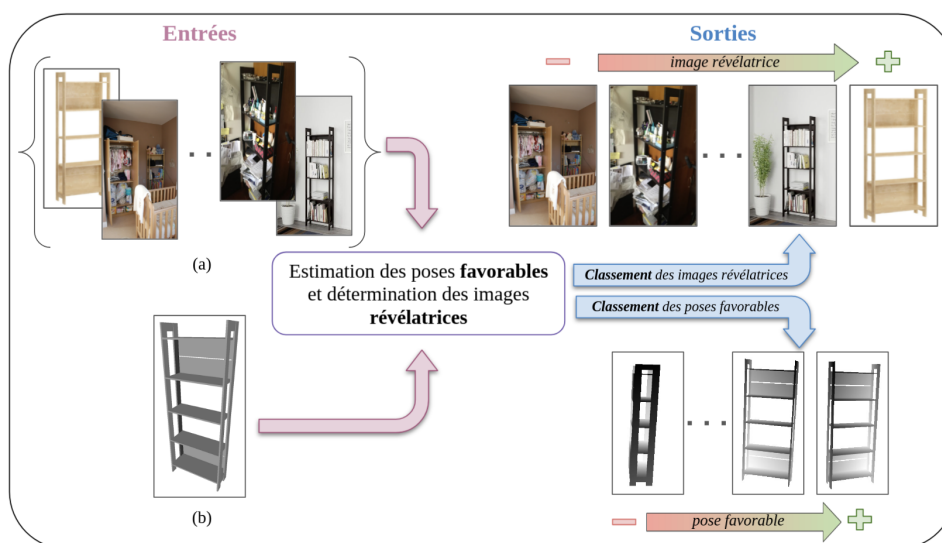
Entrées

Sorties

image révélatrice

(a)

Estimation des poses **favorables** et détermination des images **révélatrices**

***Classement** des images révélatrices*

***Classement** des poses favorables*

(b)

pose favorable